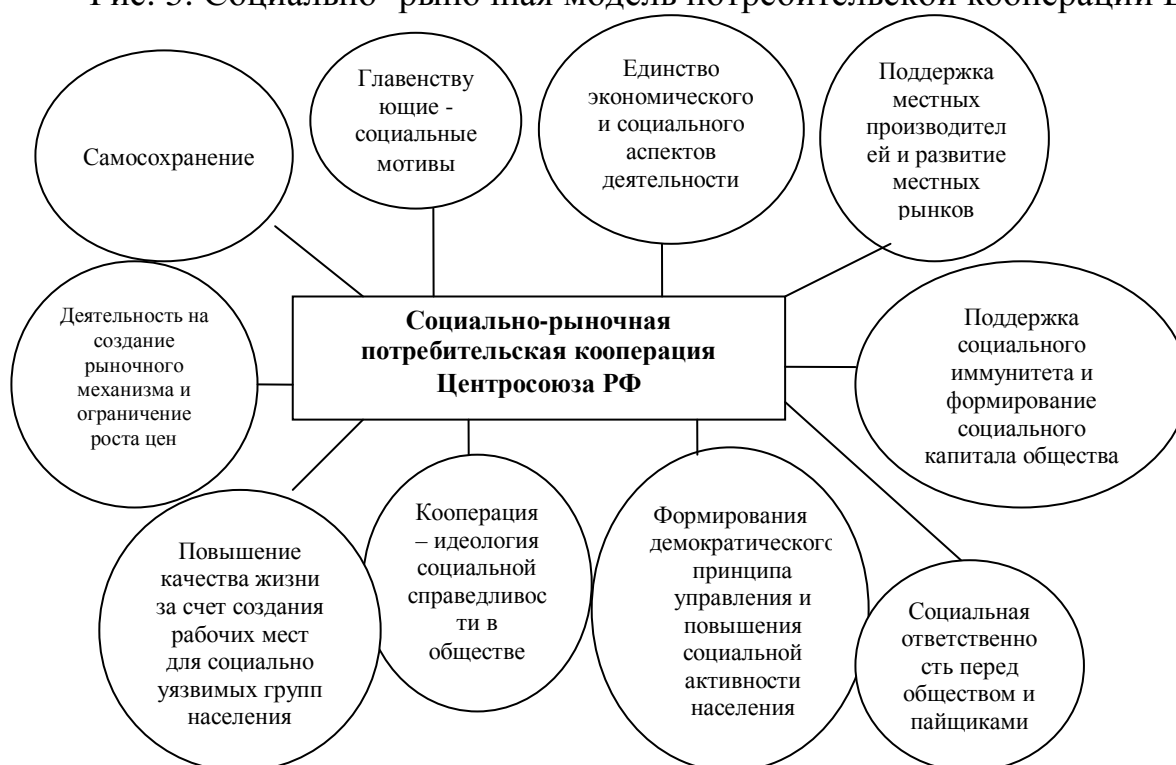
Рис. 3. Социально- рыночная модель потребительской кооперации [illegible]

Самосохранение

Главенствующие - социальные мотивы

Единство экономического и социального аспектов деятельности

Поддержка местных производителей и развитие местных рынков

Деятельность на создание рыночного механизма и ограничение роста цен

**Социально-рыночная потребительская кооперация Центросоюза РФ**

Поддержка социального иммунитета и формирование социального капитала общества

Повышение качества жизни за счет создания рабочих мест для социально уязвимых групп населения

Кооперация – идеология социальной справедливости в обществе

Формирования демократического принципа управления и повышения социальной активности населения

Социальная ответственность перед обществом и пайщиками